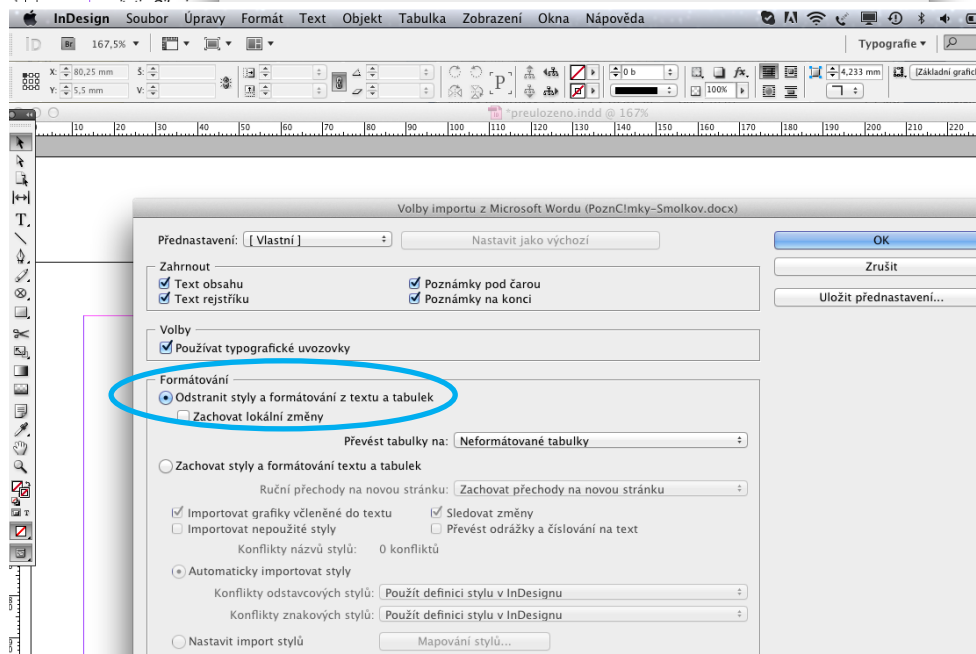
InDesign Soubor Úpravy Formát Text Objekt Tabulka Zobrazení Okna Nápověda

Br 167,5%

Typografie

X: 80,25 mm
Y: 5,5 mm
Š:
V:

0 b
4,233 mm
100%
[Základní grafic

*preulozeno.indd @ 167%

10 20 30 40 50 60 70 80 90 100 110 120 130 140 150 160 170 180 190 200 210 220

Volby importu z Microsoft Wordu (PoznC!mky-Smolkov.docx)

Přednastavení: [ Vlastní ]
Nastavit jako výchozí

OK
Zrušit
Uložit přednastavení...

Zahrnout
Text obsahu
Text rejstříku
Poznámky pod čarou
Poznámky na konci

Volby
Používat typografické uvozovky

Formátování
Odstranit styly a formátování z textu a tabulek
Zachovat lokální změny
Převést tabulky na: Neformátované tabulky

Zachovat styly a formátování textu a tabulek
Ruční přechody na novou stránku: Zachovat přechody na novou stránku
Importovat grafiky včleněné do textu
Sledovat změny
Importovat nepoužité styly
Převést odrážky a číslování na text
Konflikty názvů stylů: 0 konfliktů
Automaticky importovat styly
Konflikty odstavcových stylů: Použít definici stylu v InDesignu
Konflikty znakových stylů: Použít definici stylu v InDesignu
Nastavit import stylů
Mapování stylů...